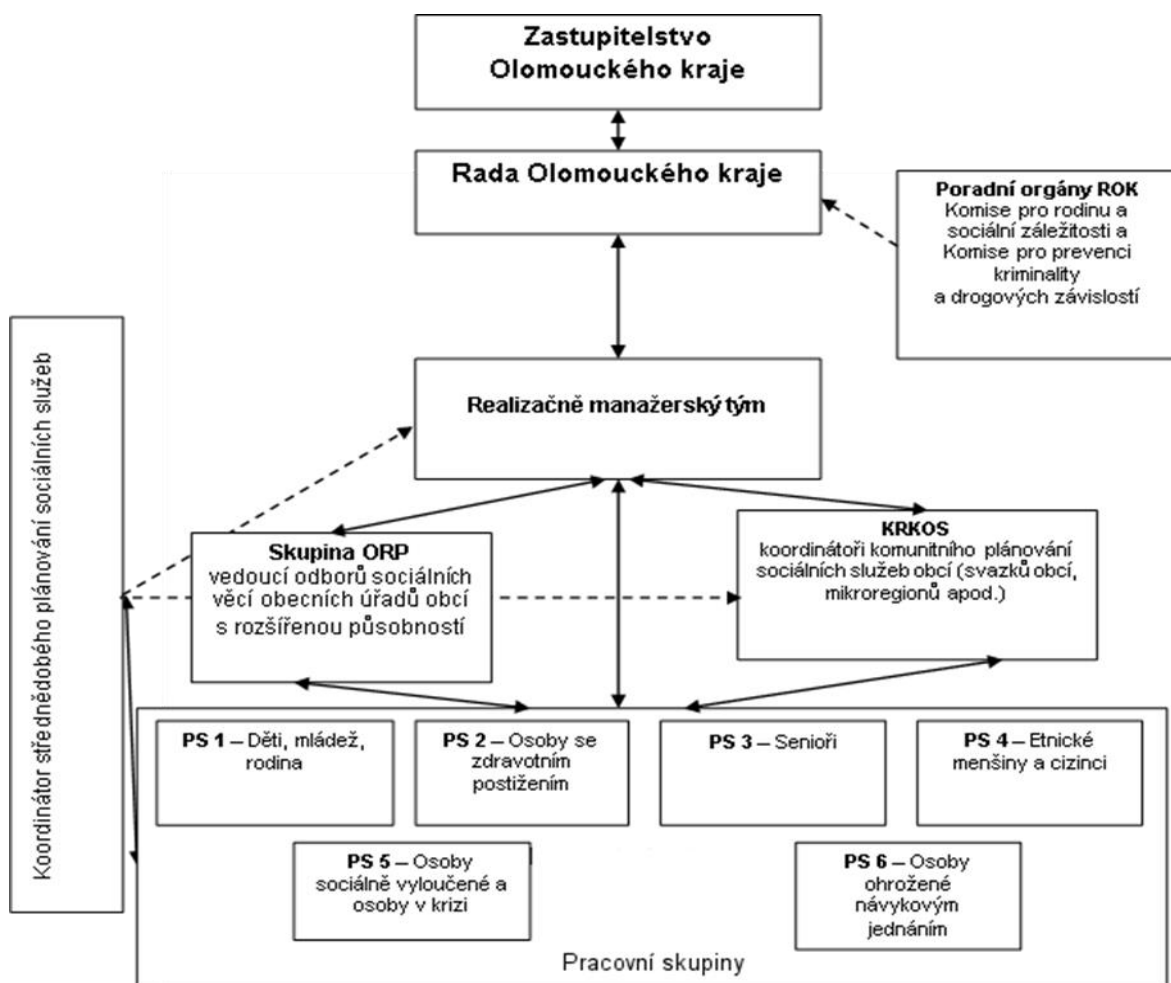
Zastupitelstvo Olomouckého kraje

Rada Olomouckého kraje

Poradní orgány ROK
Komise pro rodinu a sociální záležitosti a Komise pro prevenci kriminality a drogových závislostí

Koordinátor střednědobého plánování sociálních služeb

Realizačně manažerský tým

Skupina ORP
vedoucí odborů sociálních věcí obecních úřadů obcí s rozšířenou působností

KRKOS
koordinátoři komunitního plánování sociálních služeb obcí (svazků obcí, mikroregionů apod.)

PS 1 – Děti, mládež, rodina

PS 2 – Osoby se zdravotním postižením

PS 3 – Senioři

PS 4 – Etnické menšiny a cizinci

PS 5 – Osoby sociálně vyloučené a osoby v krizi

PS 6 – Osoby ohrožené návykovým jednáním

Pracovní skupiny